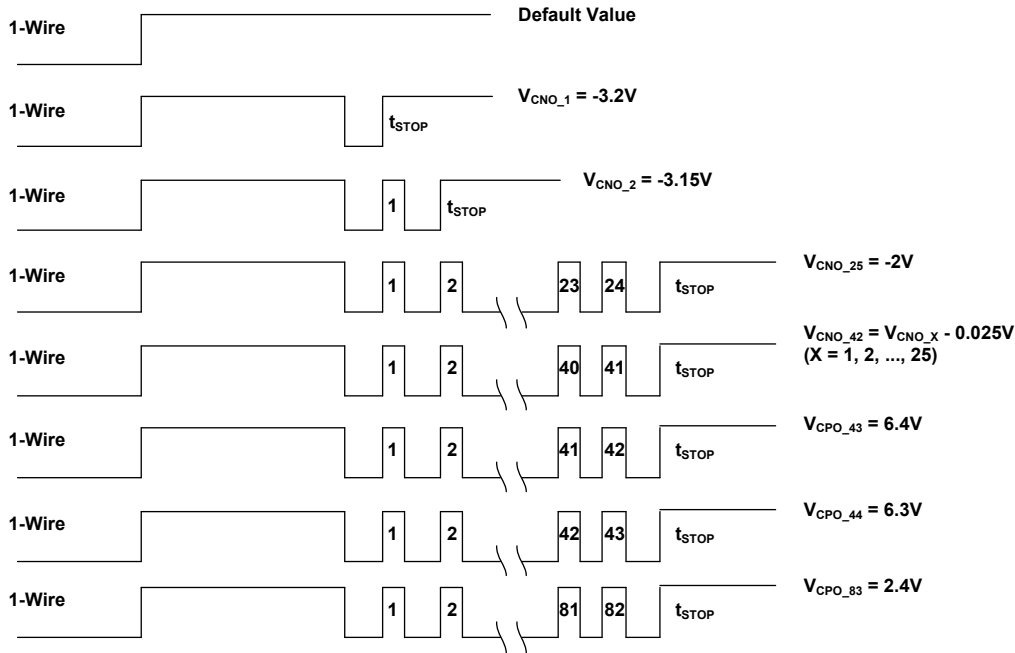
1-Wire

Default Value

1-Wire

$t_{STOP}$

$V_{CNO\_1}$ = -3.2V

1-Wire

1

$t_{STOP}$

$V_{CNO\_2}$ = -3.15V

1-Wire

1

2

23

24

$t_{STOP}$

$V_{CNO\_25}$ = -2V

1-Wire

1

2

40

41

$t_{STOP}$

$V_{CNO\_42}$ = $V_{CNO\_X}$ - 0.025V (X = 1, 2, ..., 25)

1-Wire

1

2

41

42

$t_{STOP}$

$V_{CPO\_43}$ = 6.4V

1-Wire

1

2

42

43

$t_{STOP}$

$V_{CPO\_44}$ = 6.3V

1-Wire

1

2

81

82

$t_{STOP}$

$V_{CPO\_83}$ = 2.4V